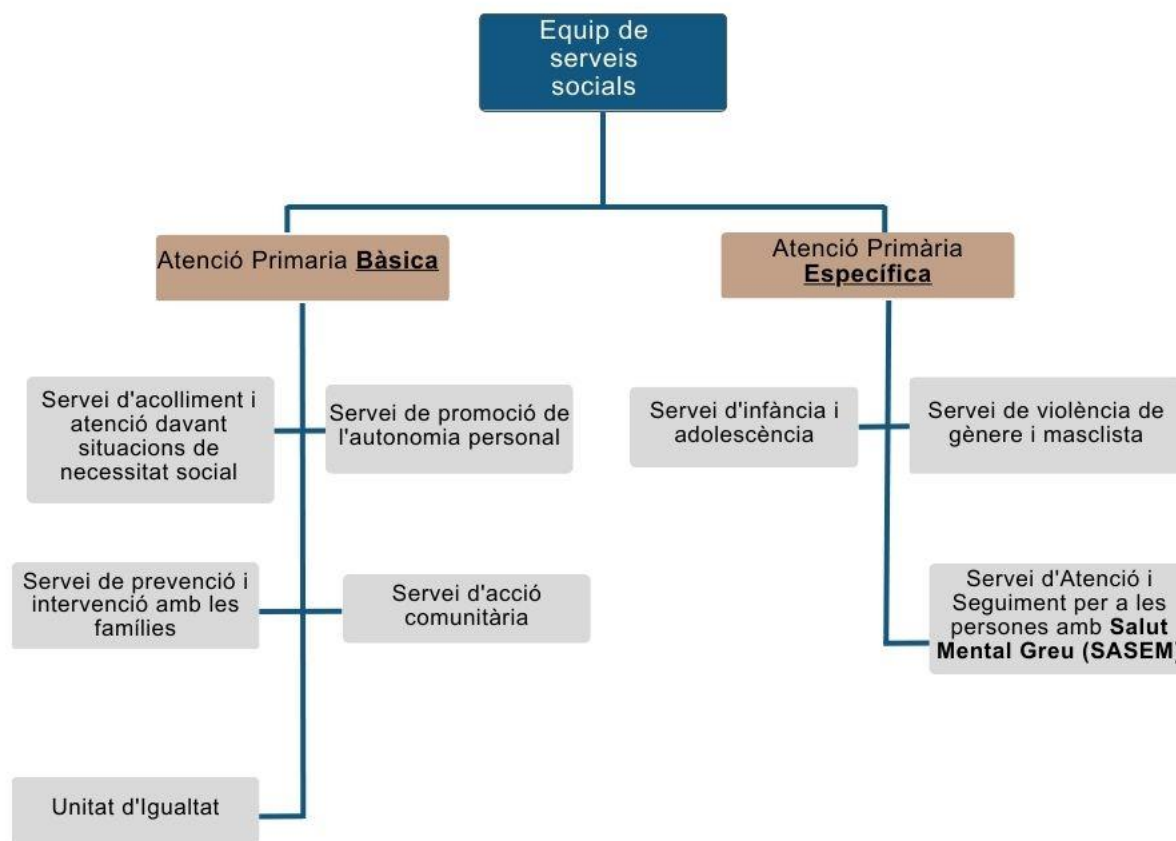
Equip de serveis socials

Atenció Primaria **Bàsica**

Atenció Primària **Específica**

Servei d'acolliment i atenció davant situacions de necessitat social

Servei de promoció de l'autonomia personal

Servei d'infància i adolescència

Servei de violència de gènere i masclista

Servei de prevenció i intervenció amb les famílies

Servei d'acció comunitària

Servei d'Atenció i Seguiment per a les persones amb **Salut Mental Greu (SASEM**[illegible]

Unitat d'Igualtat